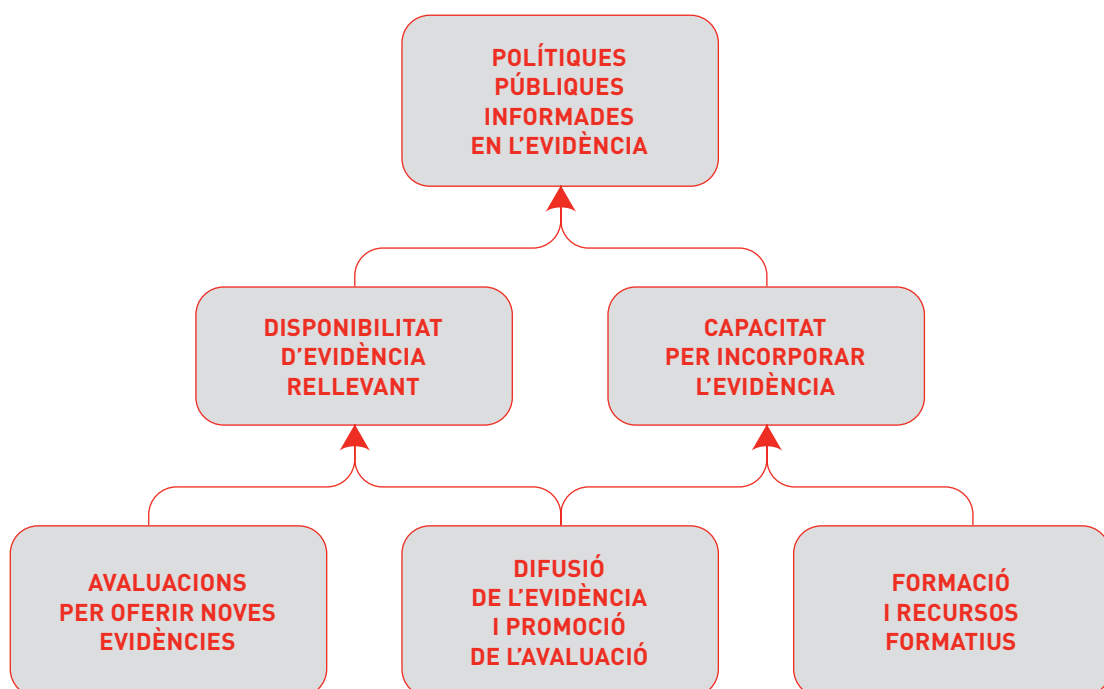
POLÍTIQUES PÚBLIQUES INFORMADES EN L'EVIDÈNCIA

DISPONIBILITAT D'EVIDÈNCIA RELLEVANT

CAPACITAT PER INCORPORAR L'EVIDÈNCIA

AVALUACIONS PER OFERIR NOVES EVIDÈNCIES

DIFUSIÓ DE L'EVIDÈNCIA I PROMOCIÓ DE L'AVALUACIÓ

FORMACIÓ I RECURSOS FORMATIUS